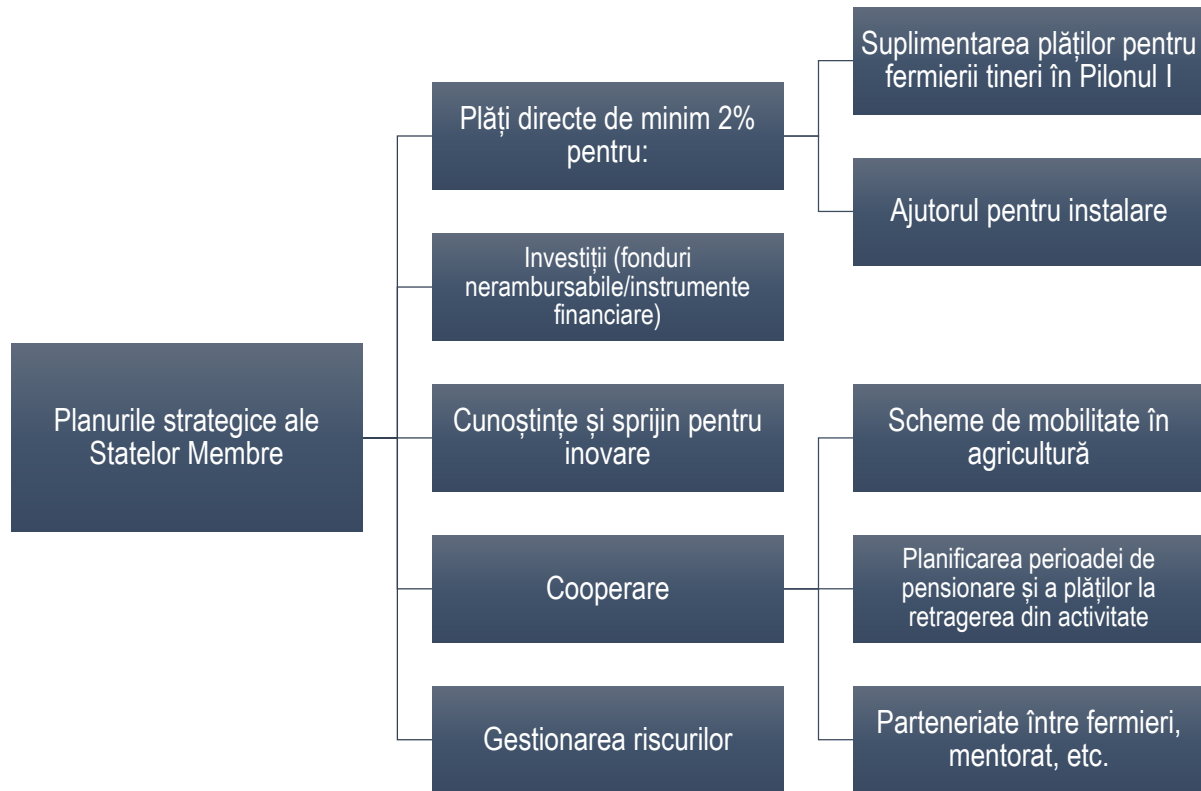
Planurile strategice ale Statelor Membre

Plăți directe de minim 2% pentru:

Suplimentarea plăților pentru fermierii tineri în Pilonul I

Ajutorul pentru instalare

Investiții (fonduri nerambursabile/instrumente financiare)

Cunoștințe și sprijin pentru inovare

Cooperare

Gestionarea riscurilor

Scheme de mobilitate în agricultură

Planificarea perioadei de pensionare și a plăților la retragerea din activitate

Parteneriate între fermieri, mentorat, etc.